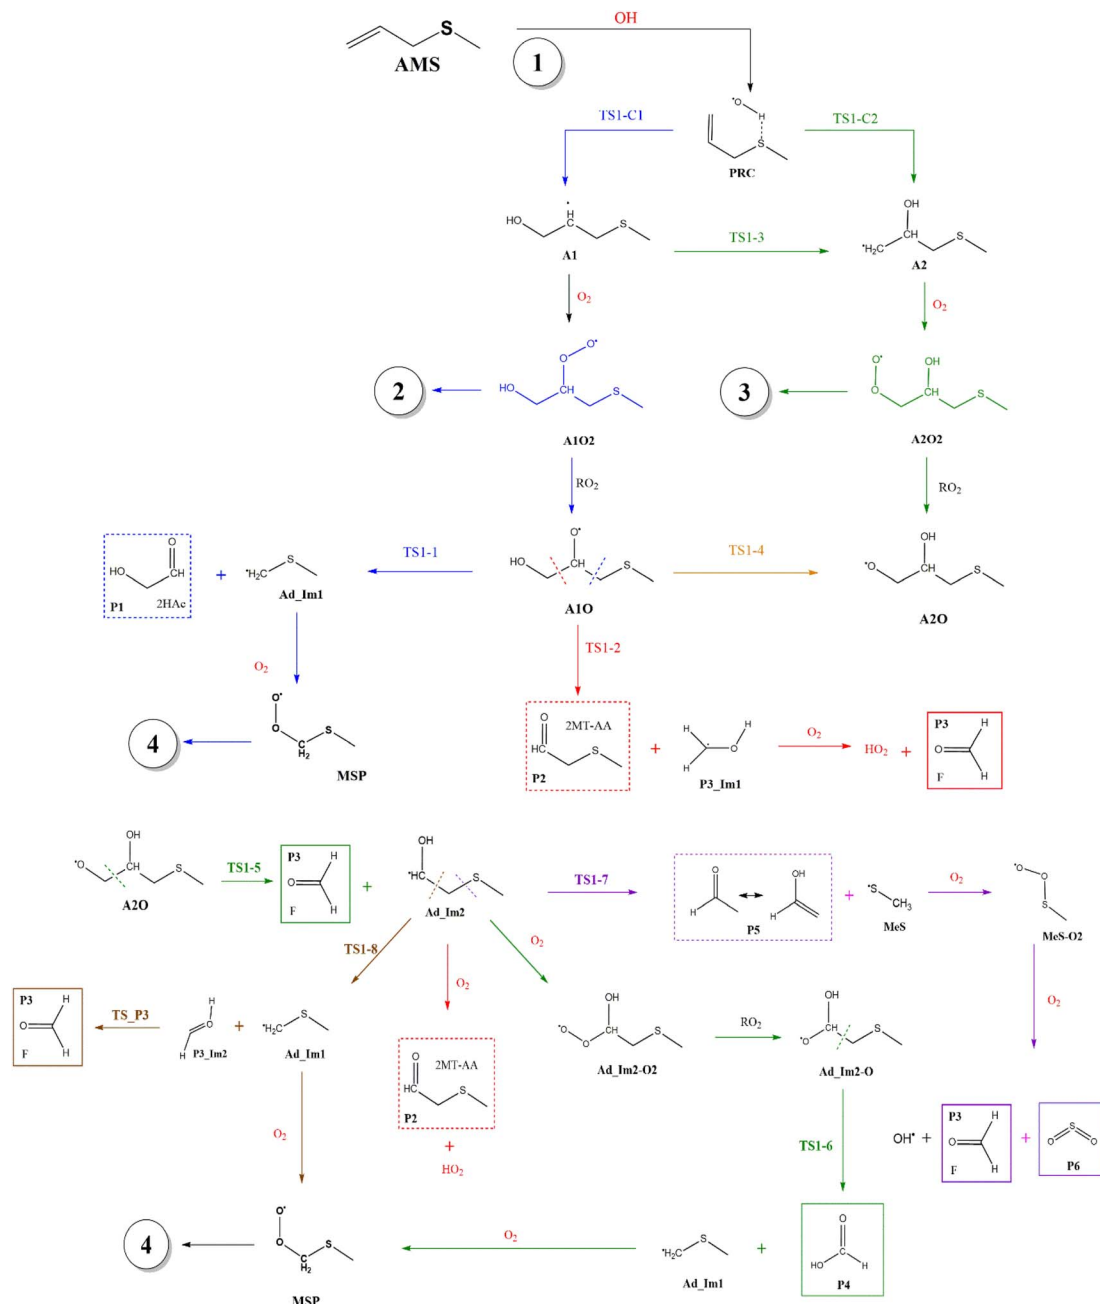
AMS

OH

1

TS1-C1

PRC

TS1-C2

A1

TS1-3

A2

$O_2$

$O_2$

2

A1O2

3

A2O2

$RO_2$

$RO_2$

P1 2HAc

+

Ad_Im1

TS1-1

A1O

TS1-4

A2O

$O_2$

TS1-2

4

MSP

2MT-AA

P2

+

P3_Im1

$O_2$

$HO_2$ +

P3

F

A2O

TS1-5

P3

F

+

Ad_Im2

TS1-7

P5

+

MeS

$O_2$

MeS-O2

TS1-8

$O_2$

$O_2$

$O_2$

P3

F

TS_P3

P3_Im2

+

Ad_Im1

2MT-AA

P2

Ad_Im2-O2

$RO_2$

Ad_Im2-O

$O_2$

+

$HO_2$

TS1-6

$OH^{\bullet}$ +

P3

F

+

P6

4

MSP

$O_2$

Ad_Im1

+

P4